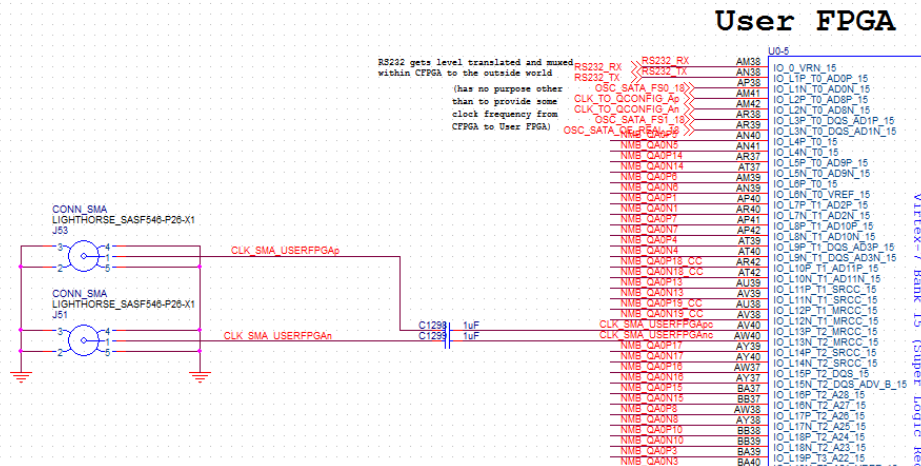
User FPGA

U0-5

RS232 gets level translated and muxed within CFPGA to the outside world

(has no purpose other than to provide some clock frequency from CFPGA to User FPGA)

RS232_RX RS232_RX AM38 IO_0_VRN_15
RS232_TX RS232_TX AN38 IO_L1P_T0_AD0P_15
AP38 IO_L1N_T0_AD0N_15
OSC_SATA_FS0_18 AM41 IO_L2P_T0_AD8P_15
CLK_TO_QCONFIG_Ap AM42 IO_L2N_T0_AD8N_15
CLK_TO_QCONFIG_An AR38 IO_L3P_T0_DQS_AD1P_15
OSC_SATA_FS1_18 AR39 IO_L3N_T0_DQS_AD1N_15
OSC_SATA_OE_REAL_18 AN40 IO_L4P_T0_15
NMB_QA0N5 AN41 IO_L4N_T0_15
NMB_QA0P14 AR37 IO_L5P_T0_AD9P_15
NMB_QA0N14 AT37 IO_L5N_T0_AD9N_15
NMB_QA0P6 AM39 IO_L6P_T0_15
NMB_QA0N6 AN39 IO_L6N_T0_VREF_15
NMB_QA0P1 AP40 IO_L7P_T1_AD2P_15
NMB_QA0N1 AR40 IO_L7N_T1_AD2N_15
NMB_QA0P7 AP41 IO_L8P_T1_AD10P_15
NMB_QA0N7 AP42 IO_L8N_T1_AD10N_15
NMB_QA0P4 AT39 IO_L9P_T1_DQS_AD3P_15
NMB_QA0N4 AT40 IO_L9N_T1_DQS_AD3N_15
NMB_QA0P18_CC AR42 IO_L10P_T1_AD11P_15
NMB_QA0N18_CC AT42 IO_L10N_T1_AD11N_15
NMB_QA0P13 AU39 IO_L11P_T1_SRCC_15
NMB_QA0N13 AV39 IO_L11N_T1_SRCC_15
NMB_QA0P19_CC AU38 IO_L12P_T1_MRCC_15
NMB_QA0N19_CC AV38 IO_L12N_T1_MRCC_15
CLK_SMA_USERFPGApc AV40 IO_L13P_T2_MRCC_15
CLK_SMA_USERFPGAnc AW40 IO_L13N_T2_MRCC_15
NMB_QA0P17 AY39 IO_L14P_T2_SRCC_15
NMB_QA0N17 AY40 IO_L14N_T2_SRCC_15
NMB_QA0P16 AW37 IO_L15P_T2_DQS_15
NMB_QA0N16 AY37 IO_L15N_T2_DQS_ADV_B_15
NMB_QA0P15 BA37 IO_L16P_T2_A28_15
NMB_QA0N15 BB37 IO_L16N_T2_A27_15
NMB_QA0P8 AW38 IO_L17P_T2_A26_15
NMB_QA0N8 AY38 IO_L17N_T2_A25_15
NMB_QA0P10 BB38 IO_L18P_T2_A24_15
NMB_QA0N10 BB39 IO_L18N_T2_A23_15
NMB_QA0P3 BA39 IO_L19P_T3_A22_15
NMB_QA0N3 BA40

Virtex-7 Bank 15 (Super Logic Re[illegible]

CONN_SMA
LIGHTHORSE_SASF546-P26-X1
J53
3 4 1 2 5

CONN_SMA
LIGHTHORSE_SASF546-P26-X1
J51
3 4 1 2 5

CLK_SMA_USERFPGAp
CLK_SMA_USERFPGAn

C1298 1uF
C1299 1uF